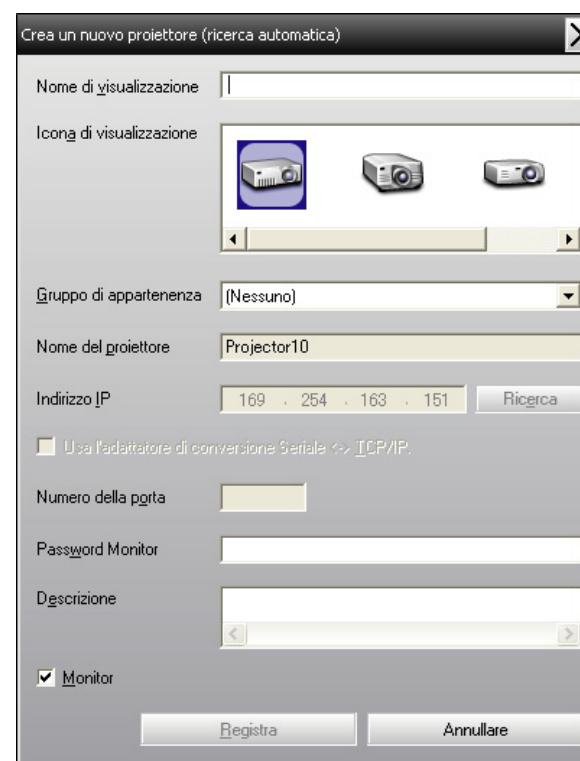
Crea un nuovo proiettore (ricerca automatica)

Nome di visualizzazione

Icona di visualizzazione

Gruppo di appartenenza (Nessuno)

Nome del proiettore Projector10

Indirizzo IP 169 . 254 . 163 . 151 Ricerca

Usa l'adattatore di conversione Seriale <-> TCP/IP.

Numero della porta

Password Monitor

Descrizione

Monitor

Registra Annullare